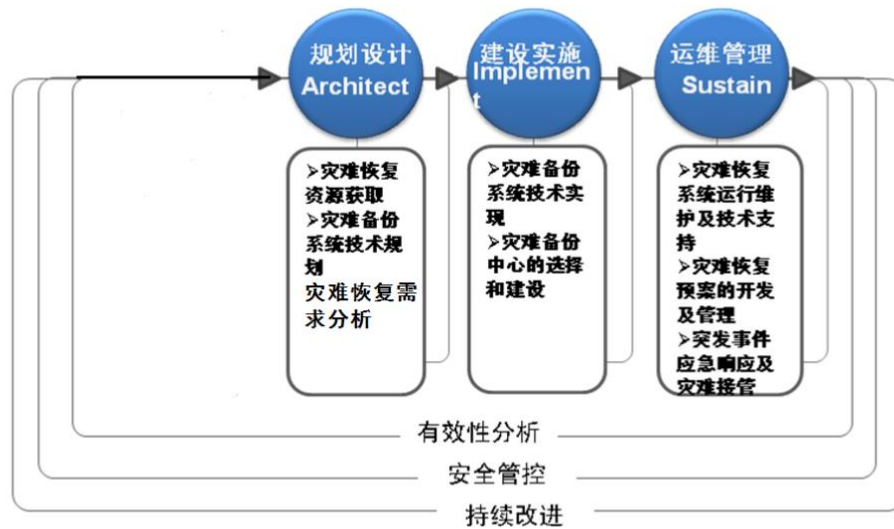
规划设计
Architect

建设实施
Implement

运维管理
Sustain

>灾难恢复资源获取
>灾难备份系统技术规划
灾难恢复需求分析

>灾难备份系统技术实现
>灾难备份中心的选择和建设

>灾难恢复系统运行维护及技术支持
>灾难恢复预案的开发及管理
>突发事件应急响应及灾难接管

有效性分析

安全管控

持续改进